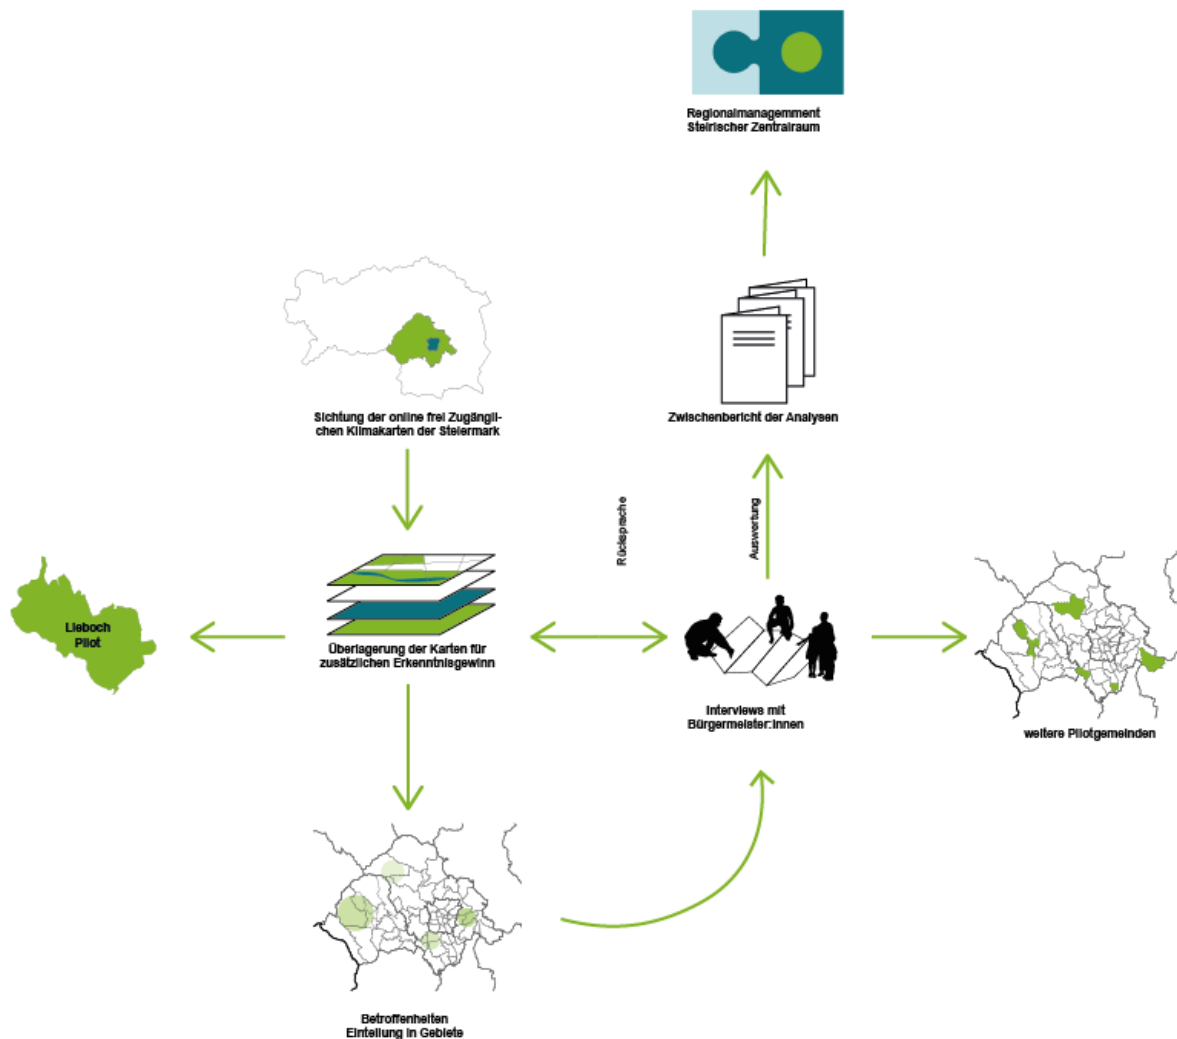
Regionalmanagemment Steirischer Zentralraum

Sichtung der online frei Zugänglichen Klimakarten der Steiermark

Zwischenbericht der Analysen

Rücksprache

Auswertung

Lieboch Pilot

Überlagerung der Karten für zusätzlichen Erkenntnisgewinn

Interviews mit Bürgermeister:innen

weitere Pilotgemeinden

Betroffenheiten Einteilung in Gebiete